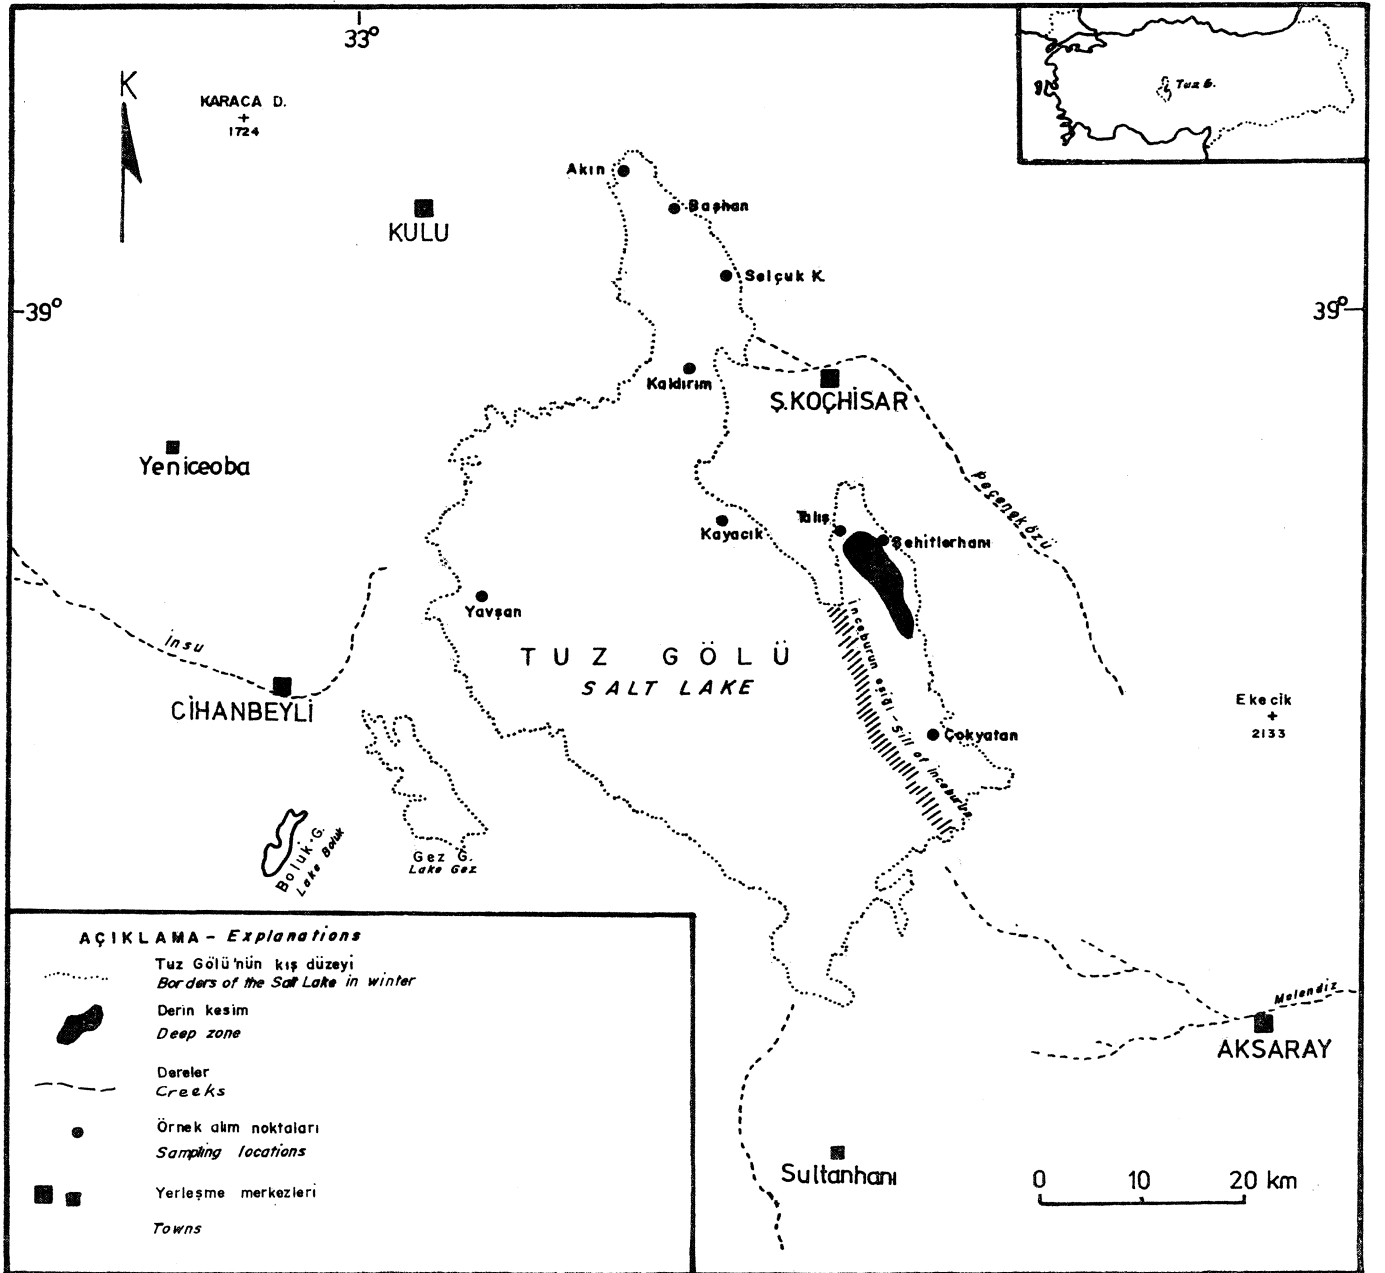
33°

K

KARACA D.
+
1724

Tuz G.

Akın

Başhan

KULU

Selçuk K.

39°

39°

Kaldırım

Ş.KOÇHİSAR

Yeniceoba

Peçenekgözü

Talış

Kayacık

Şehitlerhanı

Yavşan

İnsu

TUZ GÖLÜ
SALT LAKE

İnceburun eşiği - Sill of İnceburun

CİHANBEYLİ

Ekecik
+
2133

Çokyatan

Boluk G.
Lake Boluk

Gez G.
Lake Gez

AÇIKLAMA - Explanations

Tuz Gölü'nün kış düzeyi
Borders of the Salt Lake in winter

Derin kesim
Deep zone

Dereler
Creeks

Örnek alım noktaları
Sampling locations

Yerleşme merkezleri

Towns

Melendiz

AKSARAY

Sultanhanı

0 10 20 km